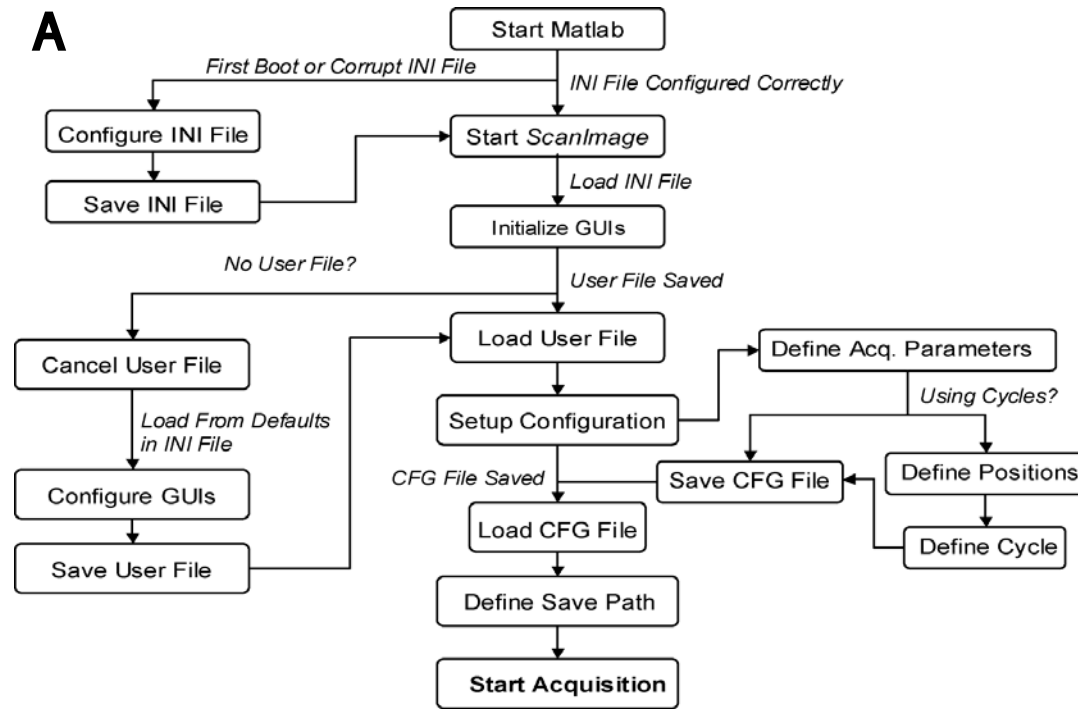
A

Start Matlab

First Boot or Corrupt INI File

INI File Configured Correctly

Configure INI File

Start ScanImage

Save INI File

Load INI File

Initialize GUIs

No User File?

User File Saved

Load User File

Cancel User File

Define Acq. Parameters

Load From Defaults in INI File

Using Cycles?

Setup Configuration

CFG File Saved

Save CFG File

Define Positions

Configure GUIs

Load CFG File

Define Cycle

Save User File

Define Save Path

Start Acquisition